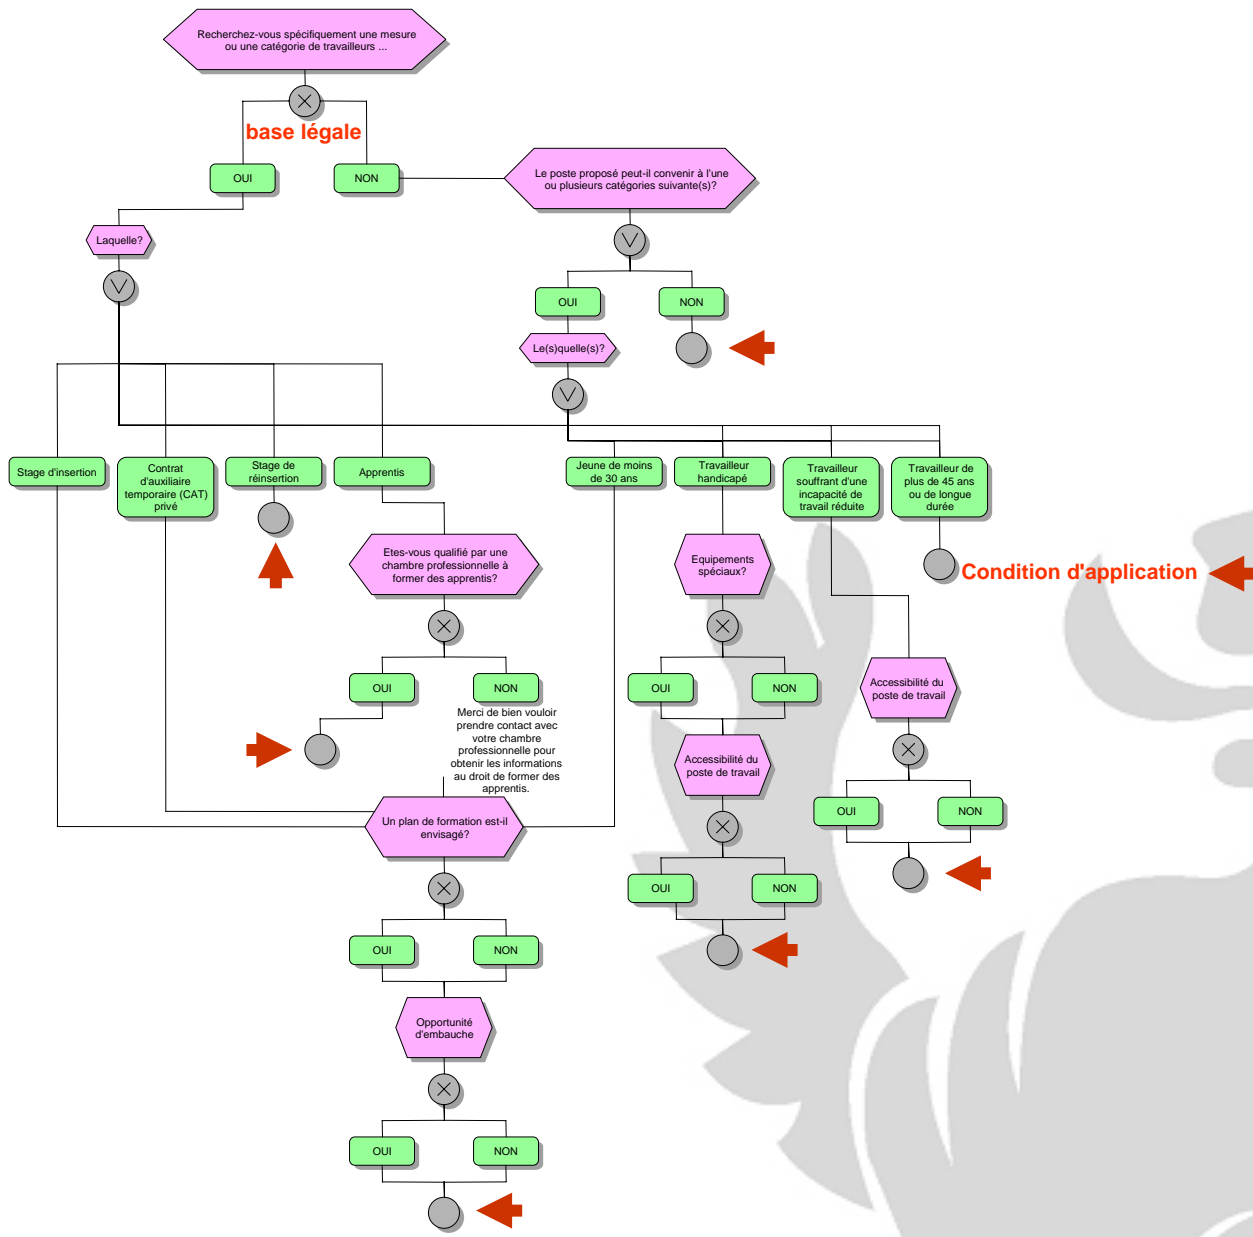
Recherchez-vous spécifiquement une mesure ou une catégorie de travailleurs ...

base légale

OUI

NON

Le poste proposé peut-il convenir à l'une ou plusieurs catégories suivante(s)?

Laquelle?

OUI

NON

Le(s)quelle(s)?

Stage d'insertion

Contrat d'auxiliaire temporaire (CAT) privé

Stage de réinsertion

Apprentis

Jeune de moins de 30 ans

Travailleur handicapé

Travailleur souffrant d'une incapacité de travail réduite

Travailleur de plus de 45 ans ou de longue durée

Condition d'application

Etes-vous qualifié par une chambre professionnelle à former des apprentis?

Equipements spéciaux?

OUI

NON

OUI

NON

Accessibilité du poste de travail

Merci de bien vouloir prendre contact avec votre chambre professionnelle pour obtenir les informations au droit de former des apprentis.

Accessibilité du poste de travail

OUI

NON

Un plan de formation est-il envisagé?

OUI

NON

OUI

NON

Opportunité d'embauche

OUI

NON